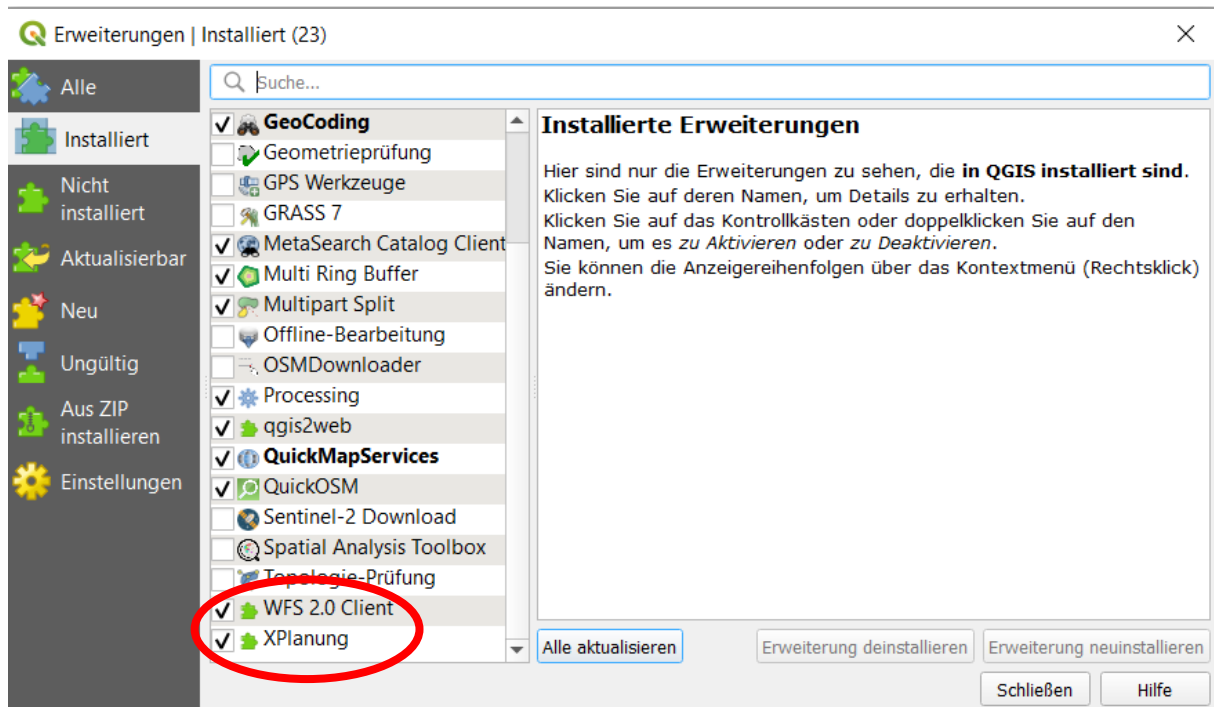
Erweiterungen | Installiert (23)

Alle
Installiert
Nicht installiert
Aktualisierbar
Neu
Ungültig
Aus ZIP installieren
Einstellungen

Suche...

GeoCoding
Geometrieprüfung
GPS Werkzeuge
GRASS 7
MetaSearch Catalog Client
Multi Ring Buffer
Multipart Split
Offline-Bearbeitung
OSMDownloader
Processing
qgis2web
QuickMapServices
QuickOSM
Sentinel-2 Download
Spatial Analysis Toolbox
Topologie-Prüfung
WFS 2.0 Client
XPlanung

Installierte Erweiterungen

Hier sind nur die Erweiterungen zu sehen, die in QGIS installiert sind.
Klicken Sie auf deren Namen, um Details zu erhalten.
Klicken Sie auf das Kontrollkästen oder doppelklicken Sie auf den Namen, um es zu Aktivieren oder zu Deaktivieren.
Sie können die Anzeigereihenfolgen über das Kontextmenü (Rechtsklick) ändern.

Alle aktualisieren
Erweiterung deinstallieren
Erweiterung neuinstallieren
Schließen
Hilfe